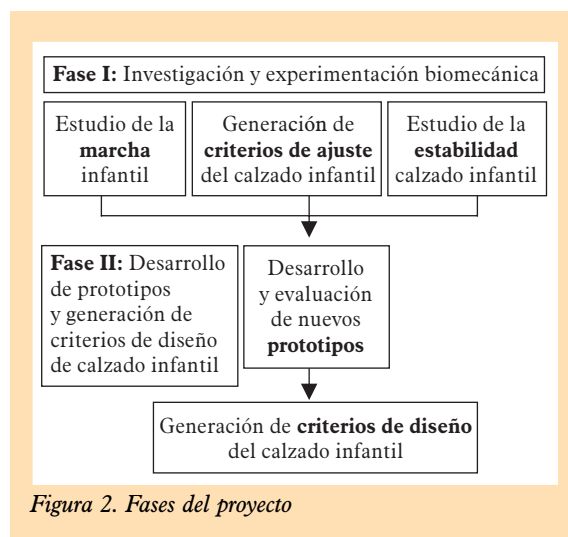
Fase I: Investigación y experimentación biomecánica

Estudio de la marcha infantil

Generación de criterios de ajuste del calzado infantil

Estudio de la estabilidad calzado infantil

Fase II: Desarrollo de prototipos y generación de criterios de diseño de calzado infantil

Desarrollo y evaluación de nuevos prototipos

Generación de criterios de diseño del calzado infantil

Figura 2. Fases del proyecto